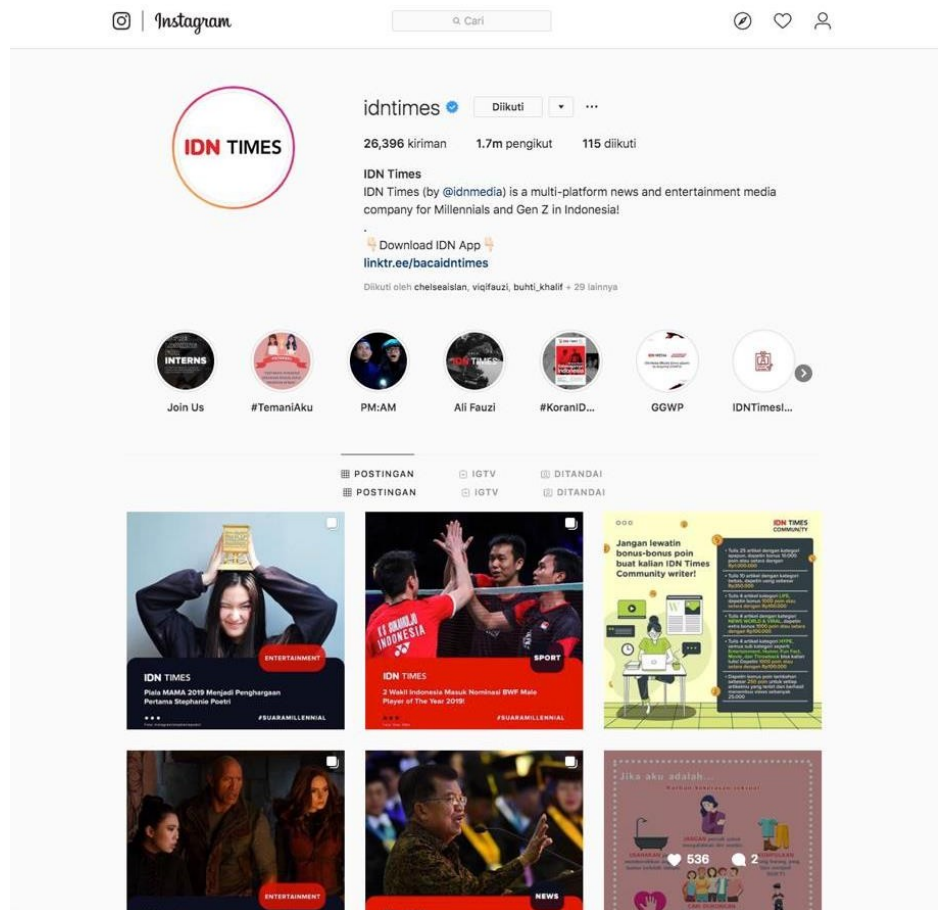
Instagram

Cari

idntimes Diikuti ···

26,396 kiriman 1.7m pengikut 115 diikuti

IDN Times
IDN Times (by @idnmedia) is a multi-platform news and entertainment media company for Millennials and Gen Z in Indonesia!
.
👇 Download IDN App 👇
linktr.ee/bacaidntimes

Diikuti oleh chelseaislan, viqifauzi, buhti_khalif + 29 lainnya

IDN TIMES

INTERNS
Join Us

#TemaniAku

PM:AM

Ali Fauzi

#KoranID...

GGWP

IDNTimesI...

POSTINGAN IGTV DITANDAI
POSTINGAN IGTV DITANDAI

ENTERTAINMENT
IDN TIMES
Piala MAMA 2019 Menjadi Penghargaan Pertama Stephanie Poetri
#SUARAMILLENNIAL

SPORT
IDN TIMES
2 Wakil Indonesia Masuk Nominasi BWF Male Player of The Year 2019!
#SUARAMILLENNIAL

IDN TIMES COMMUNITY
Jangan lewatin bonus-bonus poin buat kalian IDN Times Community writer!

ENTERTAINMENT

NEWS

Jika aku adalah...
536 2